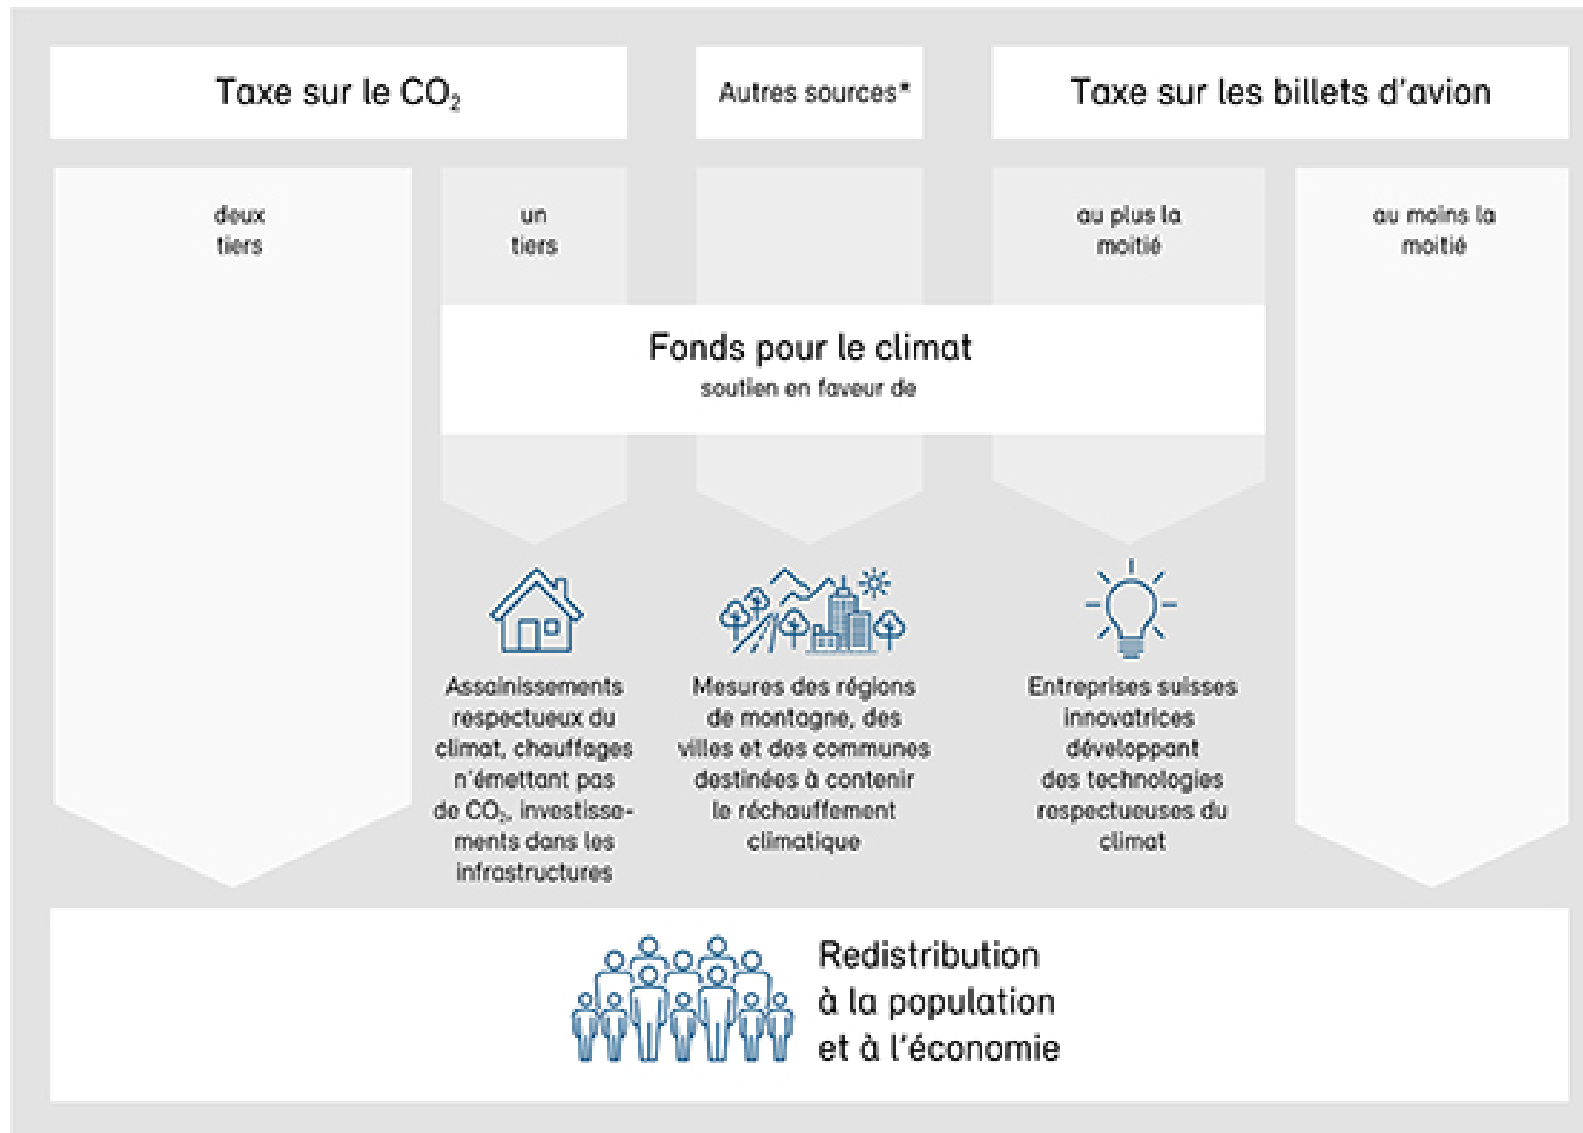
Taxe sur le $CO_2$

Autres sources*

Taxe sur les billets d'avion

deux tiers

un tiers

au plus la moitié

au moins la moitié

Fonds pour le climat
soutien en faveur de

Assainissements respectueux du climat, chauffages n'émettant pas de $CO_2$, investissements dans les infrastructures

Mesures des régions de montagne, des villes et des communes destinées à contenir le réchauffement climatique

Entreprises suisses innovatrices développant des technologies respectueuses du climat

Redistribution à la population et à l'économie